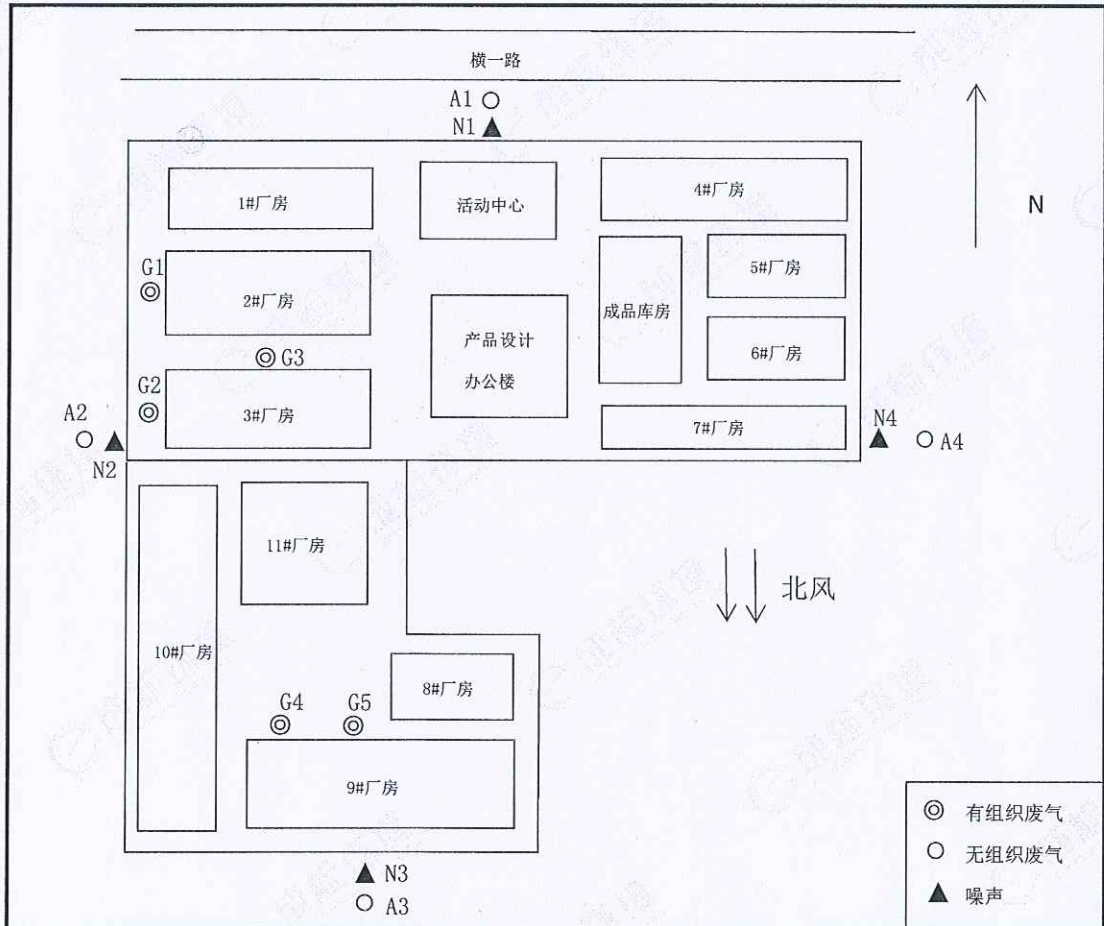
横一路

A1 ○
N1 ▲

N

1#厂房

活动中心

4#厂房

G1 ◎

2#厂房

成品库房

5#厂房

产品设计

办公楼

6#厂房

◎ G3

G2 ◎

3#厂房

A2 ○ ▲ N2

7#厂房

N4 ▲ ○ A4

11#厂房

北风

10#厂房

8#厂房

G4 ◎

G5 ◎

9#厂房

▲ N3
○ A3

◎ 有组织废气
○ 无组织废气
▲ 噪声